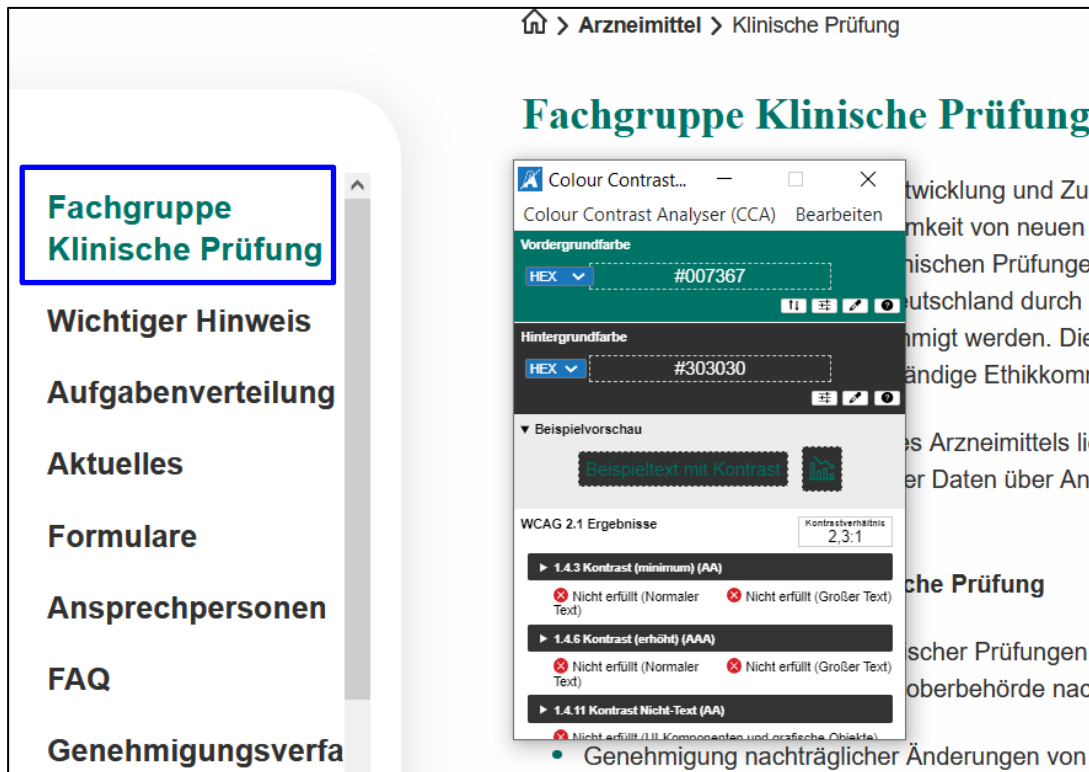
> Arzneimittel > Klinische Prüfung

Fachgruppe Klinische Prüfung

Fachgruppe Klinische Prüfung

Wichtiger Hinweis

Aufgabenverteilung

Aktuelles

Formulare

Ansprechpersonen

FAQ

Genehmigungsverfa

Colour Contrast...

Colour Contrast Analyser (CCA) Bearbeiten

Vordergrundfarbe

HEX #007367

Hintergrundfarbe

HEX #303030

▼ Beispielvorschau

Beispieltext mit Kontrast

WCAG 2.1 Ergebnisse

Kontrastverhältnis 2,3:1

▸ 1.4.3 Kontrast (minimum) (AA)

Nicht erfüllt (Normaler Text) Nicht erfüllt (Großer Text)

▸ 1.4.6 Kontrast (erhöht) (AAA)

Nicht erfüllt (Normaler Text) Nicht erfüllt (Großer Text)

▸ 1.4.11 Kontrast Nicht-Text (AA)

Nicht erfüllt (UI Komponenten und grafische Objekte)

twicklung und Zu
mkeit von neuen
nischen Prüfunge
eutschland durch
nmigt werden. Die
ändige Ethikkomr

es Arzneimittels lie
er Daten über An

che Prüfung

ischer Prüfungen
oberbehörde nac

Genehmigung nachträglicher Änderungen von